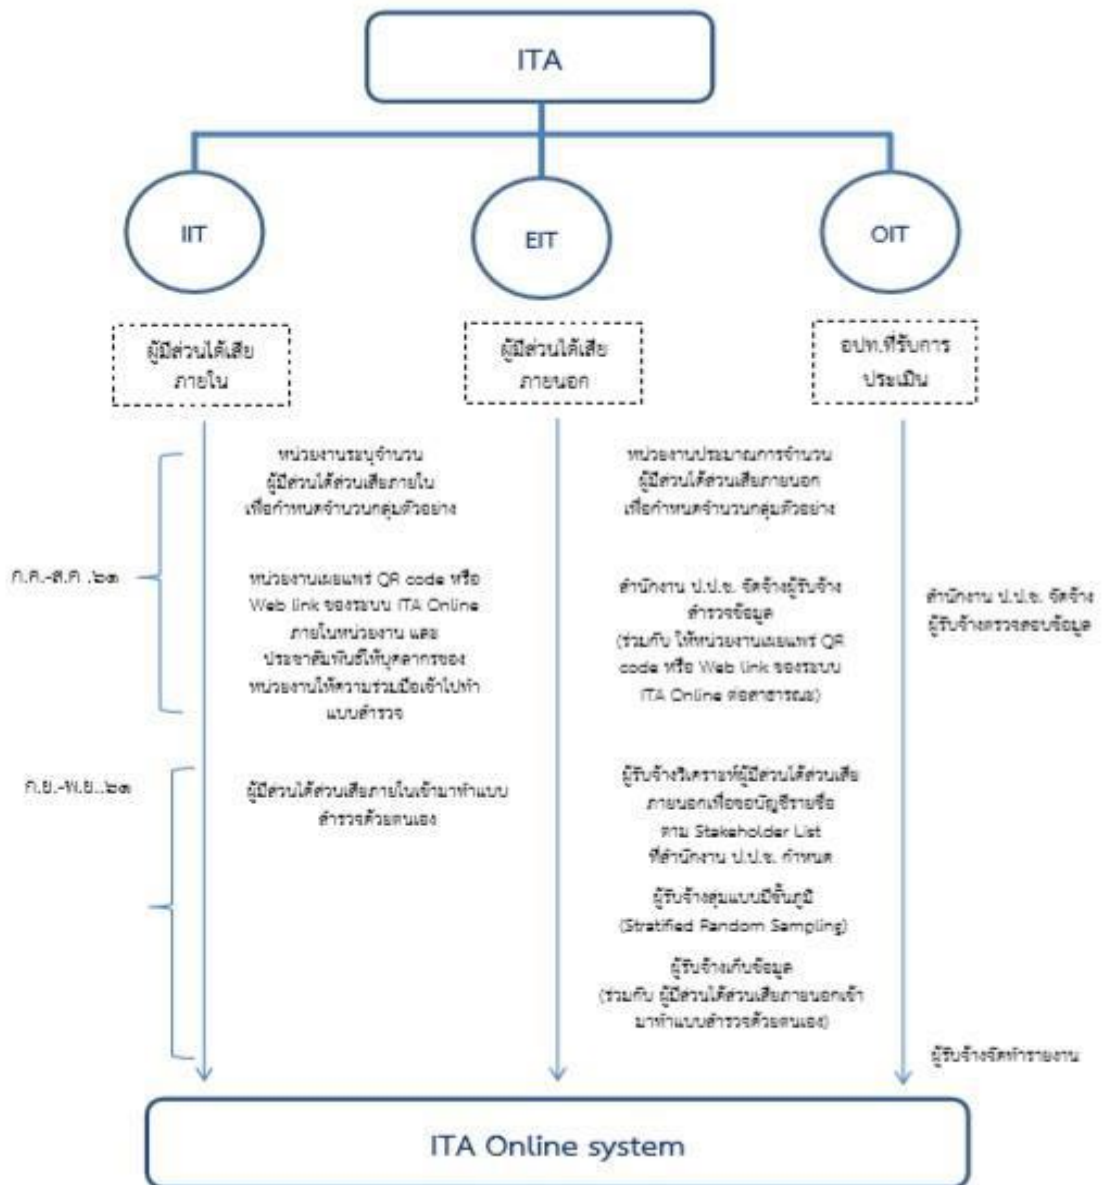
ITA

IIT

EIT

OIT

ผู้มีส่วนได้เสีย ภายใน

ผู้มีส่วนได้เสีย ภายนอก

อปท.ที่รับการ ประเมิน

ก.ค.-ส.ค. ๖๓

ก.ย.-พ.ย. ๖๓

หน่วยงานระบุจำนวน ผู้มีส่วนได้ส่วนเสียภายใน เพื่อกำหนดจำนวนกลุ่มตัวอย่าง

หน่วยงานเผยแพร่ QR code หรือ Web link ของระบบ ITA Online ภายในหน่วยงาน และ ประชาสัมพันธ์ให้บุคลากรของ หน่วยงานให้ความร่วมมือเข้าไปทำ แบบสำรวจ

ผู้มีส่วนได้ส่วนเสียภายในเข้ามาทำแบบ สำรวจด้วยตนเอง

หน่วยงานประมาณการจำนวน ผู้มีส่วนได้ส่วนเสียภายนอก เพื่อกำหนดจำนวนกลุ่มตัวอย่าง

สำนักงาน ป.ป.ช. จัดจ้างผู้รับจ้าง สำรวจข้อมูล (ร่วมกับ ให้หน่วยงานเผยแพร่ QR code หรือ Web link ของระบบ ITA Online ต่อสาธารณะ)

ผู้รับจ้างวิเคราะห์ผู้มีส่วนได้ส่วนเสีย ภายนอกเพื่อขอบัญชีรายชื่อ ตาม Stakeholder List ที่สำนักงาน ป.ป.ช. กำหนด

ผู้รับจ้างสุ่มแบบมีชั้นภูมิ (Stratified Random Sampling)

ผู้รับจ้างเก็บข้อมูล (ร่วมกับ ผู้มีส่วนได้ส่วนเสียภายนอกเข้า มาทำแบบสำรวจด้วยตนเอง)

สำนักงาน ป.ป.ช. จัดจ้าง ผู้รับจ้างตรวจสอบข้อมูล

ผู้รับจ้างจัดทำรายงาน

ITA Online system